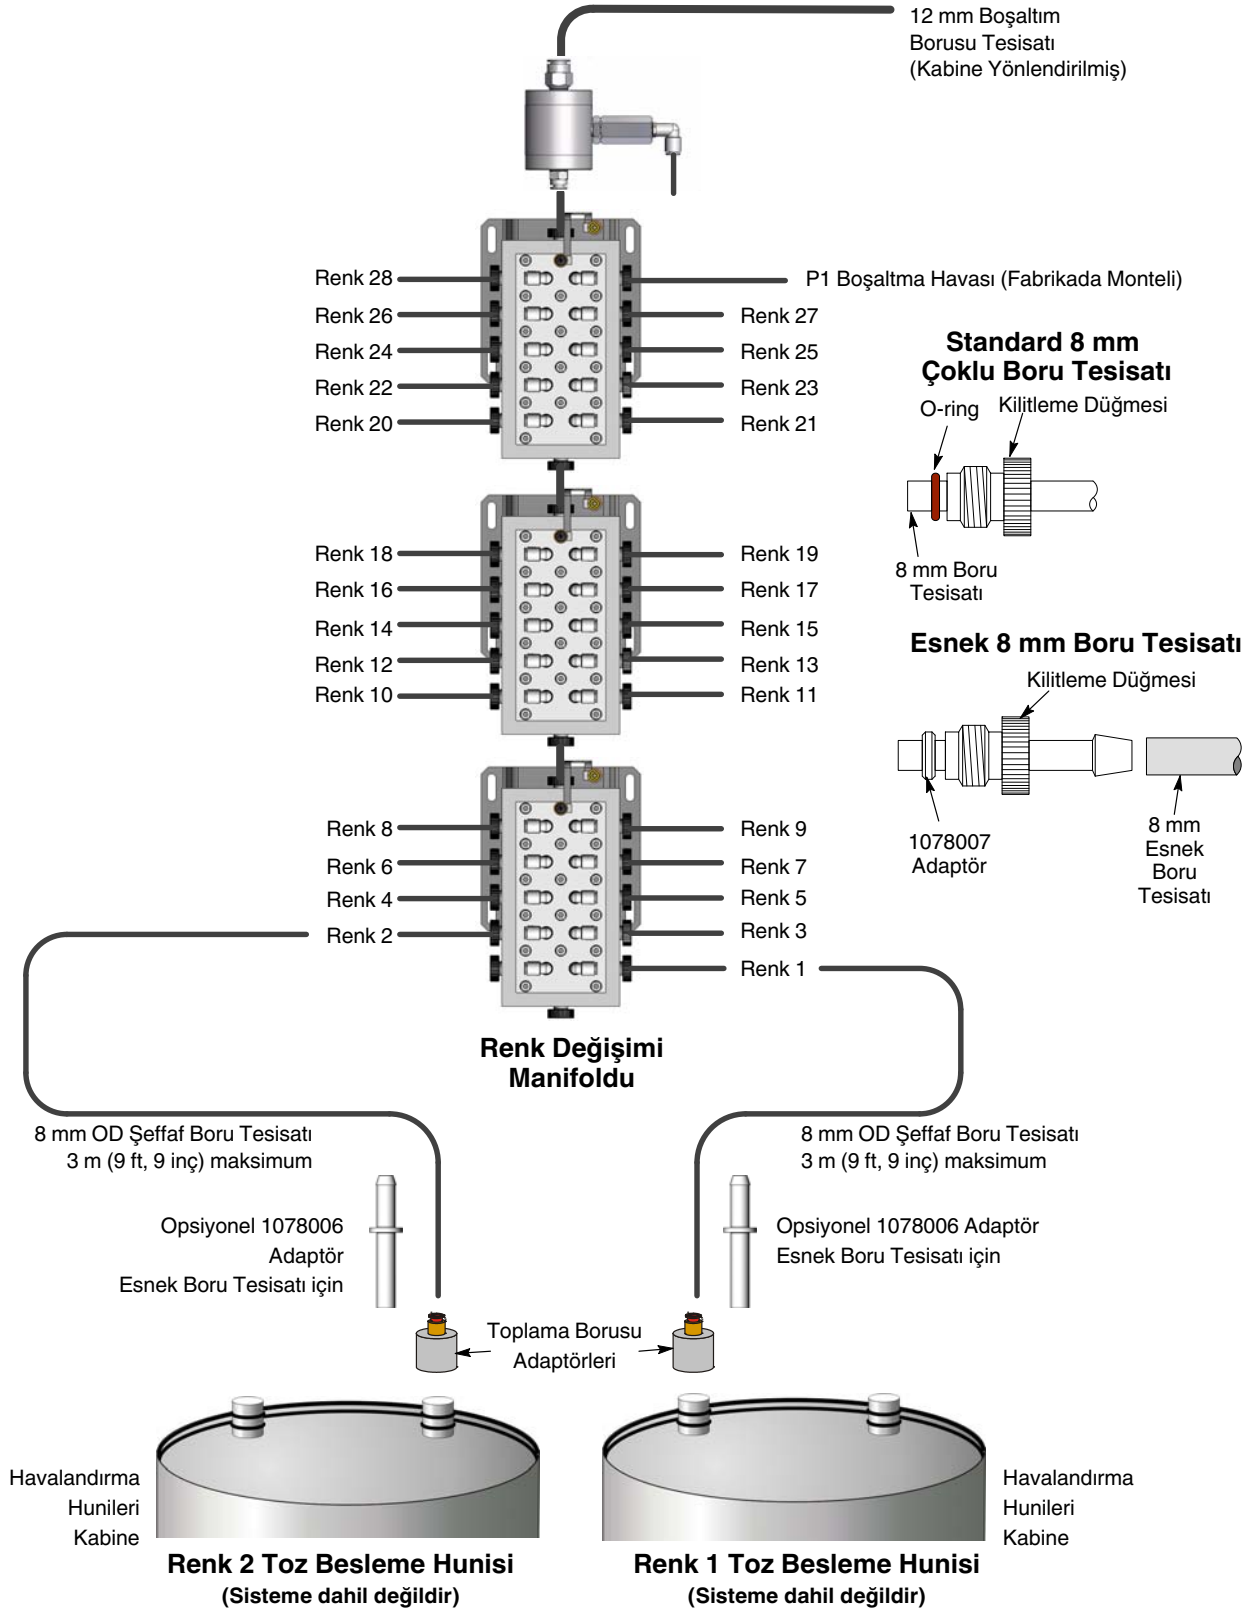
12 mm Boşaltım Borusu Tesisatı (Kabine Yönlendirilmiş)

Renk 28
P1 Boşaltma Havası (Fabrikada Monteli)
Renk 26
Renk 27
Renk 24
Renk 25
Renk 22
Renk 23
Renk 20
Renk 21

**Standard 8 mm Çoklu Boru Tesisatı**

O-ring
Kilitleme Düğmesi
8 mm Boru Tesisatı

Renk 18
Renk 19
Renk 16
Renk 17
Renk 14
Renk 15
Renk 12
Renk 13
Renk 10
Renk 11

**Esnek 8 mm Boru Tesisatı**

Kilitleme Düğmesi
1078007 Adaptör
8 mm Esnek Boru Tesisatı

Renk 8
Renk 9
Renk 6
Renk 7
Renk 4
Renk 5
Renk 2
Renk 3
Renk 1

**Renk Değişimi Manifoldu**

8 mm OD Şeffaf Boru Tesisatı
3 m (9 ft, 9 inç) maksimum

8 mm OD Şeffaf Boru Tesisatı
3 m (9 ft, 9 inç) maksimum

Opsiyonel 1078006 Adaptör Esnek Boru Tesisatı için

Opsiyonel 1078006 Adaptör Esnek Boru Tesisatı için

Toplama Borusu Adaptörleri

Havalandırma Hunileri Kabine

Havalandırma Hunileri Kabine

**Renk 2 Toz Besleme Hunisi**
**(Sisteme dahil değildir)**

**Renk 1 Toz Besleme Hunisi**
**(Sisteme dahil değildir)**